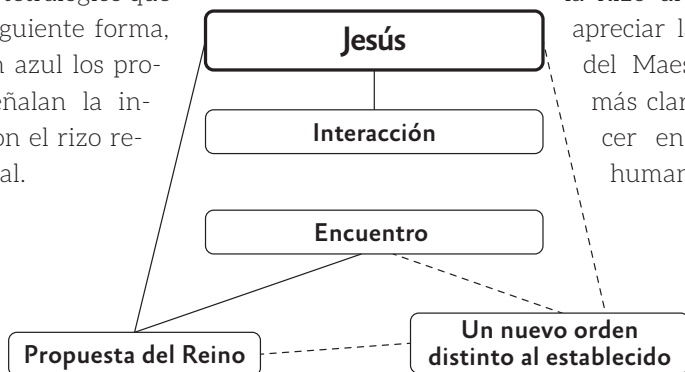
estrategias que
guiente forma,
n azul los pro-
eñalan la in-
on el rizo re-
al.

Jesús

Interacción

Encuentro

Propuesta del Reino

Un nuevo orden distinto al establecido

la rizo a
apreciar l
del Maes
más clar
cer en
human